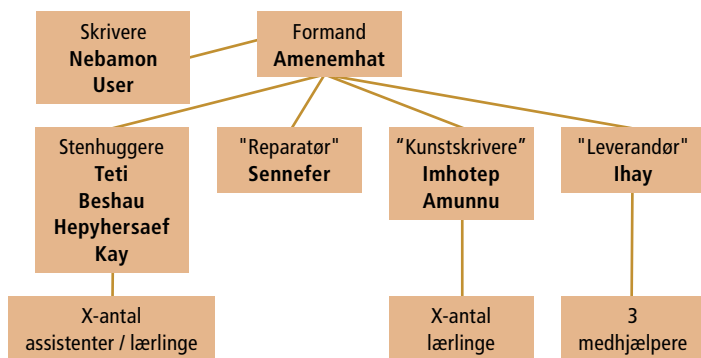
Skrivere
**Nebamon**
**User**

Formand
**Amenemhat**

Stenhuggere
**Teti**
**Beshau**
**Hepyhersaef**
**Kay**

"Reparatør"
**Sennefer**

"Kunstskrivere"
**Imhotep**
**Amunnu**

"Leverandør"
**Ihay**

X-antal assistenter / lærlinge

X-antal lærlinge

3 medhjælpere